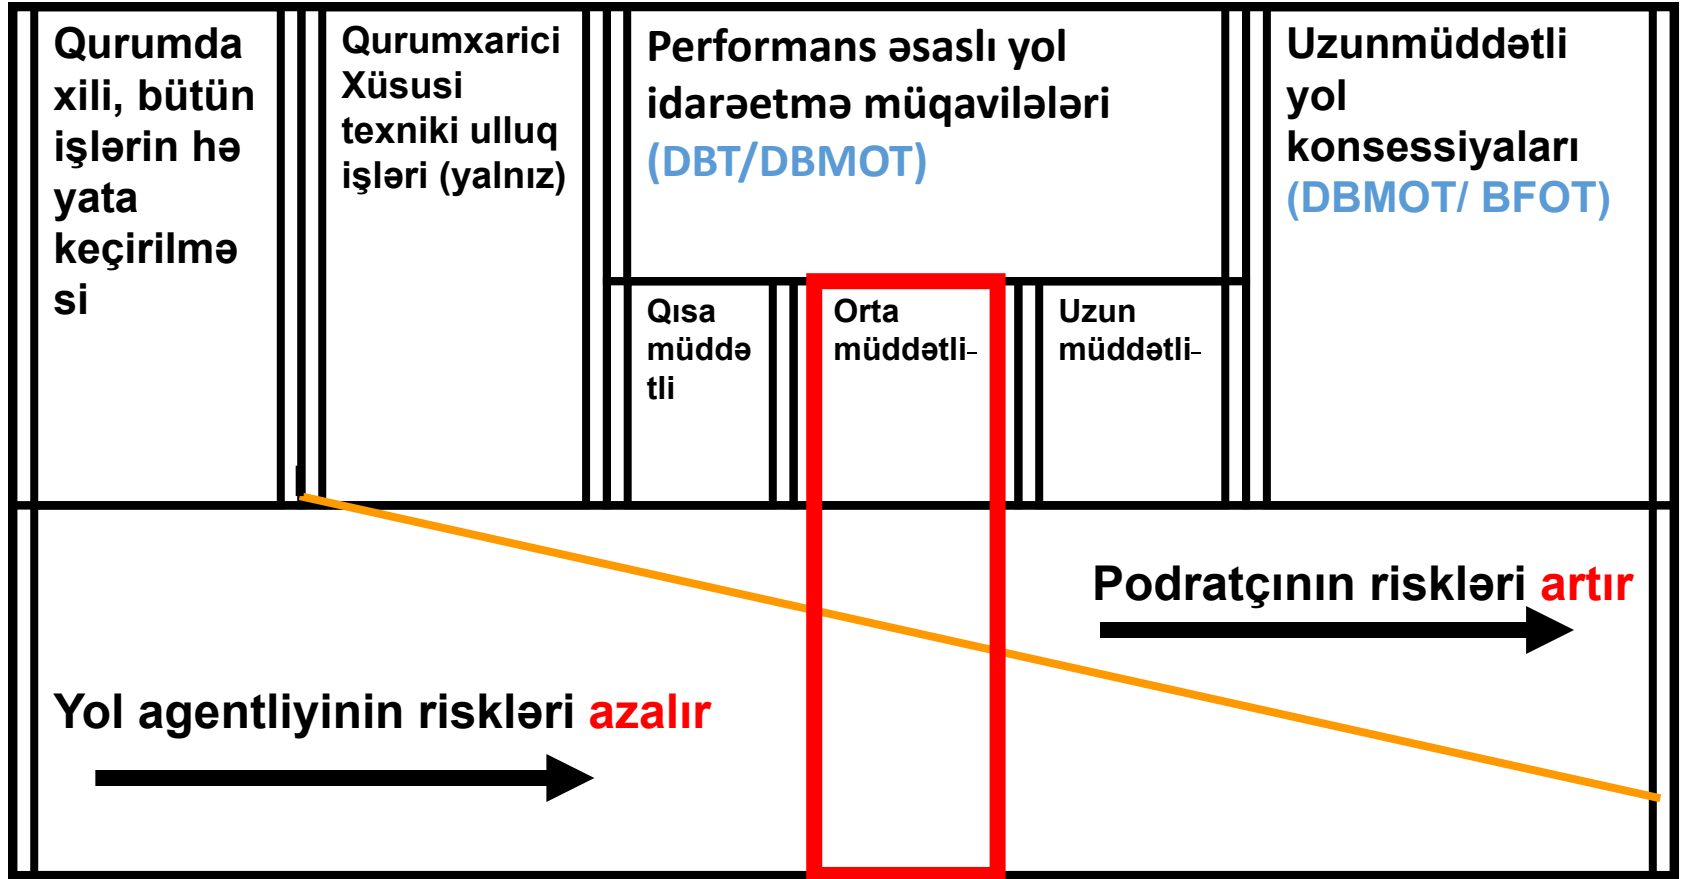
Qurumdaxili, bütün işlərin həyata keçirilməsi

Qurumxarici Xüsusi texniki ulluq işləri (yalnız)

Performans əsaslı yol idarəetmə müqavilələri (DBT/DBMOT)

Qısa müddətli

Orta müddətli-

Uzun müddətli-

Uzunmüddətli yol konsessiyaları (DBMOT/ BFOT)

Podratçının riskləri artır

Yol agentliyinin riskləri azalır